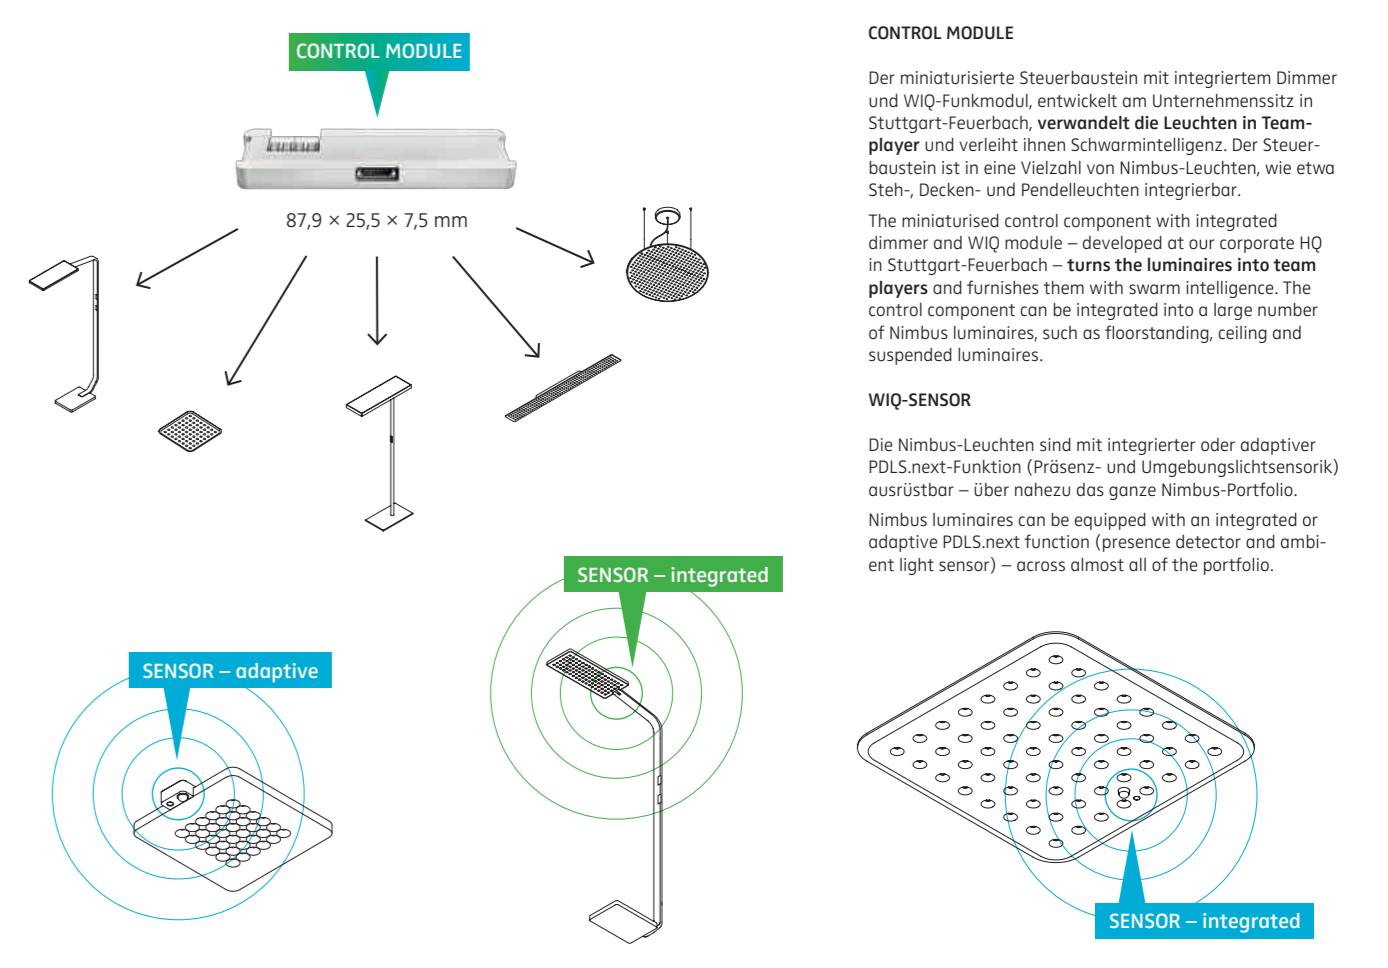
CONTROL MODULE

87,9 × 25,5 × 7,5 mm

CONTROL MODULE

Der miniaturisierte Steuerbaustein mit integriertem Dimmer und WIQ-Funkmodul, entwickelt am Unternehmenssitz in Stuttgart-Feuerbach, **verwandelt die Leuchten in Teamplayer** und verleiht ihnen Schwarmintelligenz. Der Steuerbaustein ist in eine Vielzahl von Nimbus-Leuchten, wie etwa Steh-, Decken- und Pendelleuchten integrierbar.

The miniaturised control component with integrated dimmer and WIQ module – developed at our corporate HQ in Stuttgart-Feuerbach – **turns the luminaires into team players** and furnishes them with swarm intelligence. The control component can be integrated into a large number of Nimbus luminaires, such as floorstanding, ceiling and suspended luminaires.

WIQ-SENSOR

Die Nimbus-Leuchten sind mit integrierter oder adaptiver PDLS.next-Funktion (Präsenz- und Umgebungslichtsensorik) ausrüstbar – über nahezu das ganze Nimbus-Portfolio.

Nimbus luminaires can be equipped with an integrated or adaptive PDLS.next function (presence detector and ambient light sensor) – across almost all of the portfolio.

SENSOR – integrated

SENSOR – adaptive

SENSOR – integrated